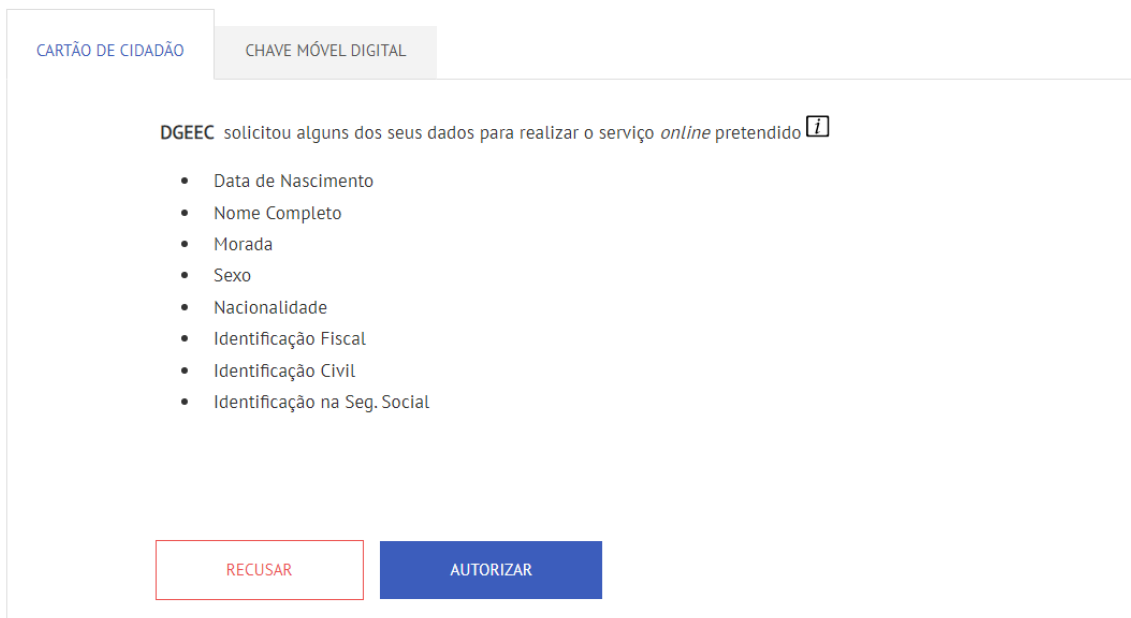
CARTÃO DE CIDADÃO

CHAVE MÓVEL DIGITAL

**DGEEC** solicitou alguns dos seus dados para realizar o serviço *online* pretendido i

- Data de Nascimento
- Nome Completo
- Morada
- Sexo
- Nacionalidade
- Identificação Fiscal
- Identificação Civil
- Identificação na Seg. Social

RECUSAR

AUTORIZAR